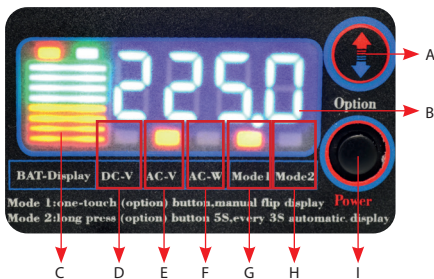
225.0

Option

BAT-Display

DC-V

AC-V

AC-W

Mode1

Mode2

Power

Mode 1:one-touch (option) button,manual flip display

Mode 2:long press (option) button 5S,every 3S automatic display

A

B

C

D

E

F

G

H

I